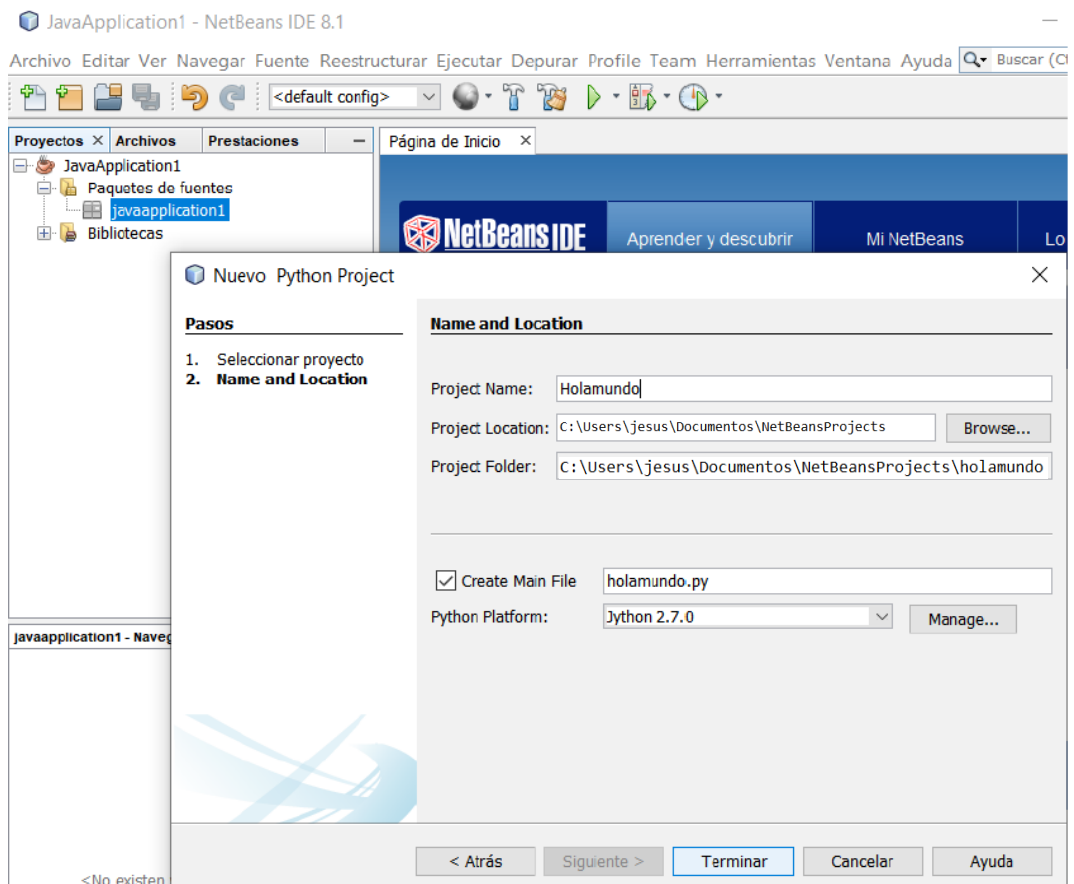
JavaApplication1 - NetBeans IDE 8.1

Archivo Editar Ver Navegar Fuente Reestructurar Ejecutar Depurar Profile Team Herramientas Ventana Ayuda Buscar (C

<default config>

Proyectos × Archivos Prestaciones

JavaApplication1
Paquetes de fuentes
javaapplication1
Bibliotecas

Página de Inicio ×

NetBeans IDE
Aprender y descubrir
Mi NetBeans
Lo

javaapplication1 - Naveg

<No existen

Nuevo Python Project

Pasos

1. Seleccionar proyecto
2. Name and Location

Name and Location

Project Name: Holamundo
Project Location: C:\Users\jesus\Documentos\NetBeansProjects Browse...
Project Folder: C:\Users\jesus\Documentos\NetBeansProjects\holamundo

Create Main File holamundo.py
Python Platform: Jython 2.7.0 Manage...

< Atrás Siguiente > Terminar Cancelar Ayuda